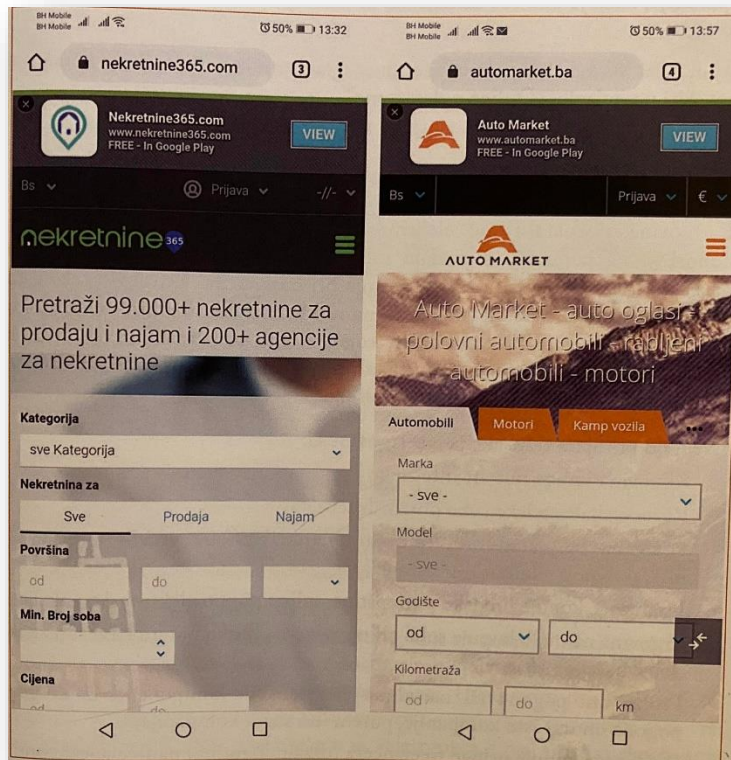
BH Mobile
BH Mobile
50% 13:32

nekretnine365.com
3

Nekretnine365.com
www.nekretnine365.com
FREE - In Google Play
VIEW

Bs
Prijava
-//-

nekretnine 365

Pretraži 99.000+ nekretnine za prodaju i najam i 200+ agencije za nekretnine

Kategorija
sve Kategorija

Nekretnina za
Sve
Prodaja
Najam

Površina
od
do

Min. Broj soba

Cijena
od
do

BH Mobile
BH Mobile
50% 13:57

automarket.ba
4

Auto Market
www.automarket.ba
FREE - In Google Play
VIEW

Bs
Prijava
€

AUTO MARKET

Auto Market - auto oglasi - polovni automobili - rabljeni automobili - motori

Automobili
Motori
Kamp vozila
•••

Marka
- sve -

Model
- sve -

Godište
od
do

Kilometraža
od
do
km